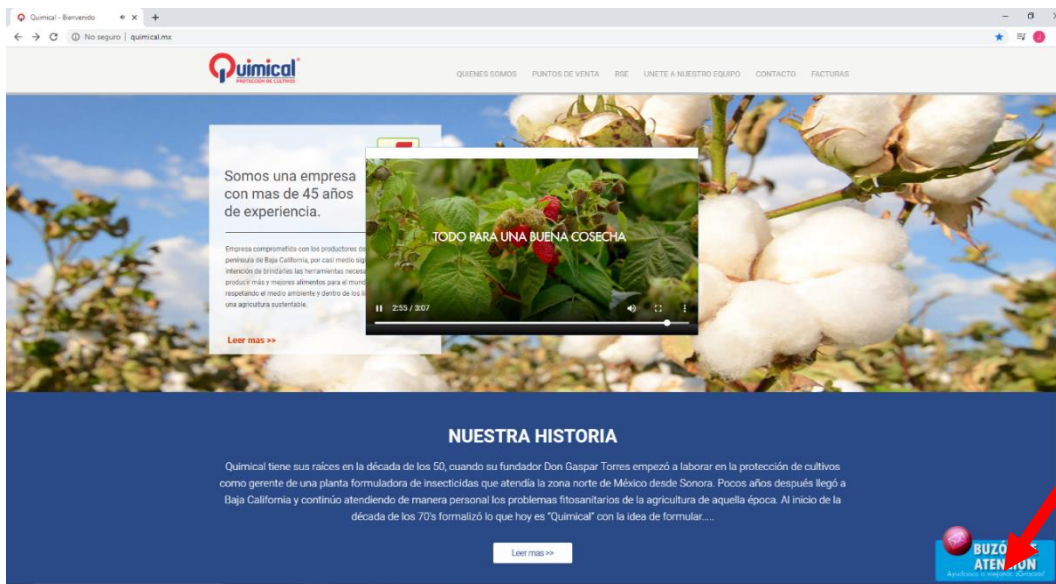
Quimical - Bienvenido ×

No seguro | quimical.mx

Quimical
PROTECCIÓN DE CULTIVOS

QUIENES SOMOS PUNTOS DE VENTA RSE UNETE A NUESTRO EQUIPO CONTACTO FACTURAS

Somos una empresa con mas de 45 años de experiencia.

Empresa comprometida con los productores de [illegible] península de Baja California, por casi medio sig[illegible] intención de brindarles las herramientas neces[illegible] producir más y mejores alimentos para el mun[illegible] respetando el medio ambiente y dentro de los li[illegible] una agricultura sustentable.

Leer mas >>

TODO PARA UNA BUENA COSECHA

2:55 / 3:07

NUESTRA HISTORIA

Quimical tiene sus raíces en la década de los 50, cuando su fundador Don Gaspar Torres empezó a laborar en la protección de cultivos como gerente de una planta formuladora de insecticidas que atendía la zona norte de México desde Sonora. Pocos años después llegó a Baja California y continúo atendiendo de manera personal los problemas fitosanitarios de la agricultura de aquella época. Al inicio de la década de los 70's formalizó lo que hoy es "Quimical" con la idea de formular.....

Leer mas >>

BUZÓ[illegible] ATEN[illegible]ON
Ayúdanos a mejorar. ¡Contacta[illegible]